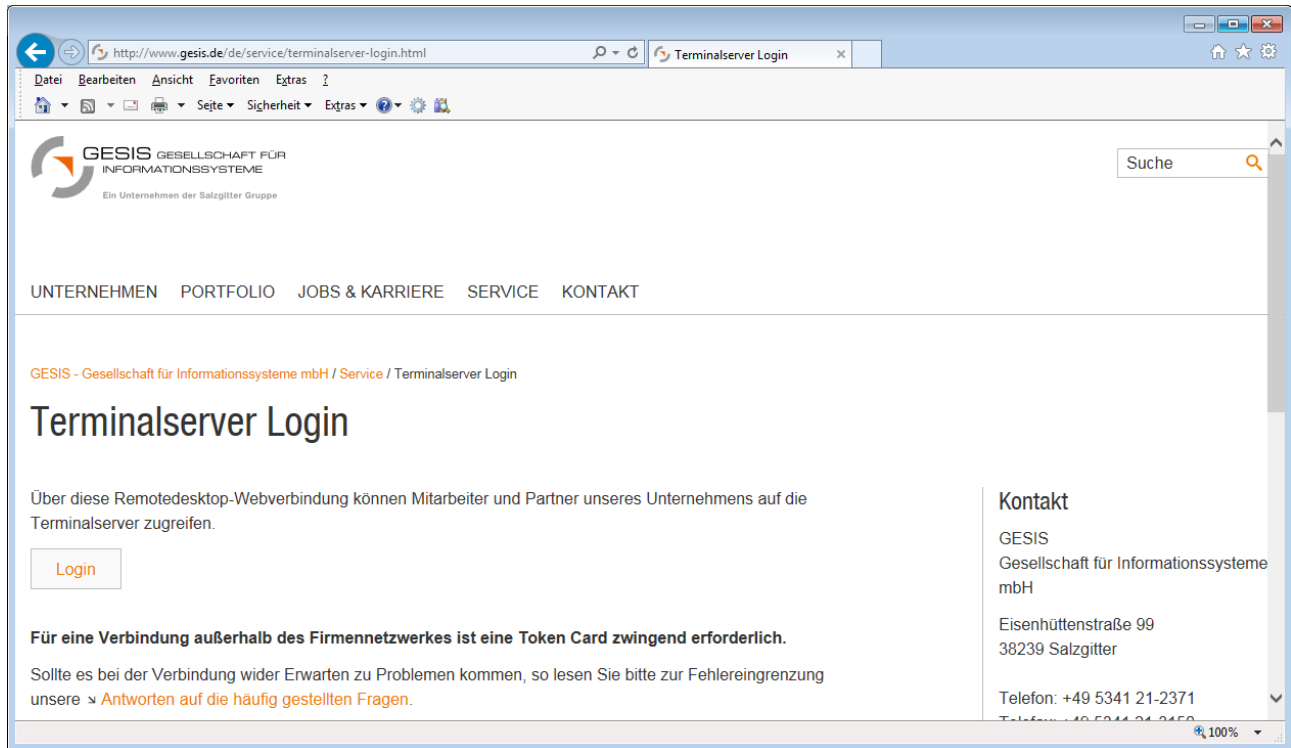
http://www.gesis.de/de/service/terminalserver-login.html

Terminalserver Login

Datei Bearbeiten Ansicht Favoriten Extras ?

Seite ▾ Sicherheit ▾ Extras ▾

GESIS GESELLSCHAFT FÜR INFORMATIONSSYSTEME
Ein Unternehmen der Salzgitter Gruppe

Suche

UNTERNEHMEN PORTFOLIO JOBS & KARRIERE SERVICE KONTAKT

GESIS - Gesellschaft für Informationssysteme mbH / Service / Terminalserver Login

Terminalserver Login

Über diese Remotedesktop-Webverbindung können Mitarbeiter und Partner unseres Unternehmens auf die Terminalserver zugreifen.

Login

Für eine Verbindung außerhalb des Firmennetzwerkes ist eine Token Card zwingend erforderlich.

Sollte es bei der Verbindung wider Erwarten zu Problemen kommen, so lesen Sie bitte zur Fehlereingrenzung unsere Antworten auf die häufig gestellten Fragen.

Kontakt

GESIS
Gesellschaft für Informationssysteme mbH

Eisenhüttenstraße 99
38239 Salzgitter

Telefon: +49 5341 21-2371
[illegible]

100%